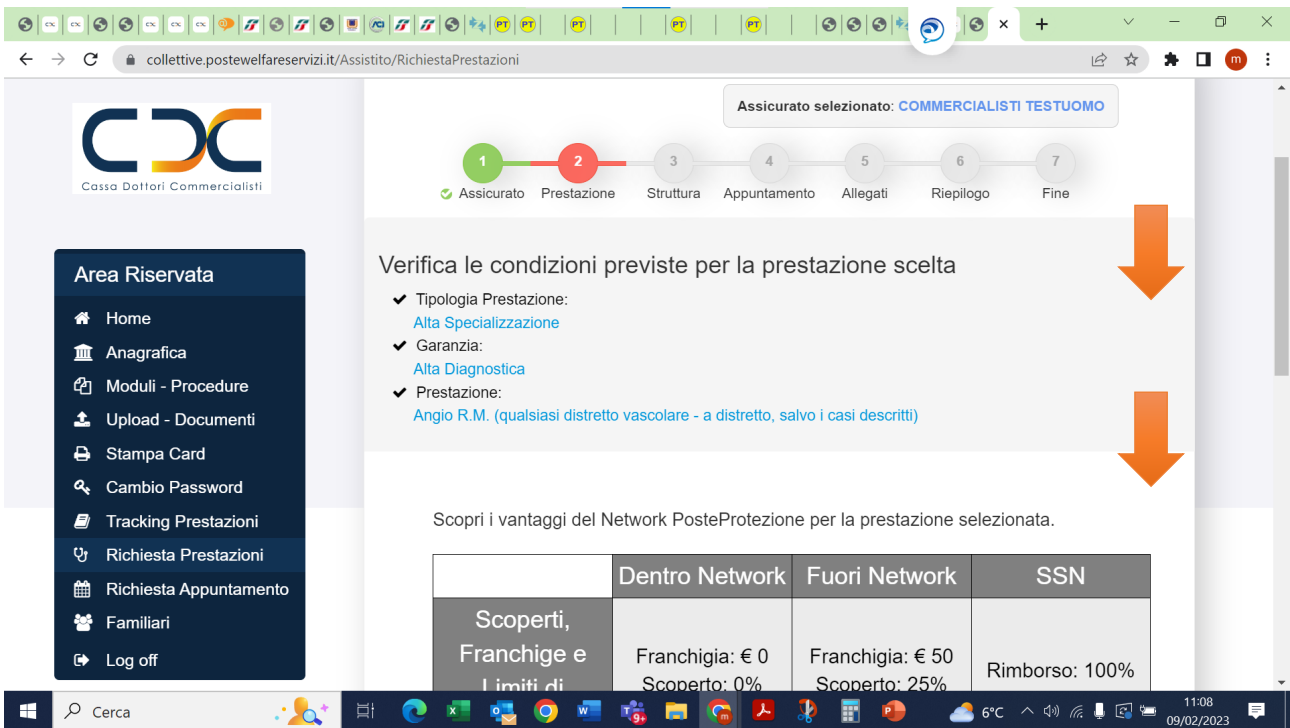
collettive.postewelfareservizi.it/Assistito/RichiestaPrestazioni

Cassa Dottori Commercialisti

Assicurato selezionato: COMMERCIALISTI TESTUOMO

1 Assicurato 2 Prestazione 3 Struttura 4 Appuntamento 5 Allegati 6 Riepilogo 7 Fine

Area Riservata
Home
Anagrafica
Moduli - Procedure
Upload - Documenti
Stampa Card
Cambio Password
Tracking Prestazioni
Richiesta Prestazioni
Richiesta Appuntamento
Familiari
Log off

Verifica le condizioni previste per la prestazione scelta

Tipologia Prestazione:
Alta Specializzazione
Garanzia:
Alta Diagnostica
Prestazione:
Angio R.M. (qualsiasi distretto vascolare - a distretto, salvo i casi descritti)

Scopri i vantaggi del Network PosteProtezione per la prestazione selezionata.

| | Dentro Network | Fuori Network | SSN |
|---|---|---|---|
| Scoperti, Franchige e Limiti di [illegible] | Franchigia: € 0 Scoperto: 0% | Franchigia: € 50 Scoperto: 25% | Rimborso: 100% |

Cerca
6°C
11:08
09/02/2023